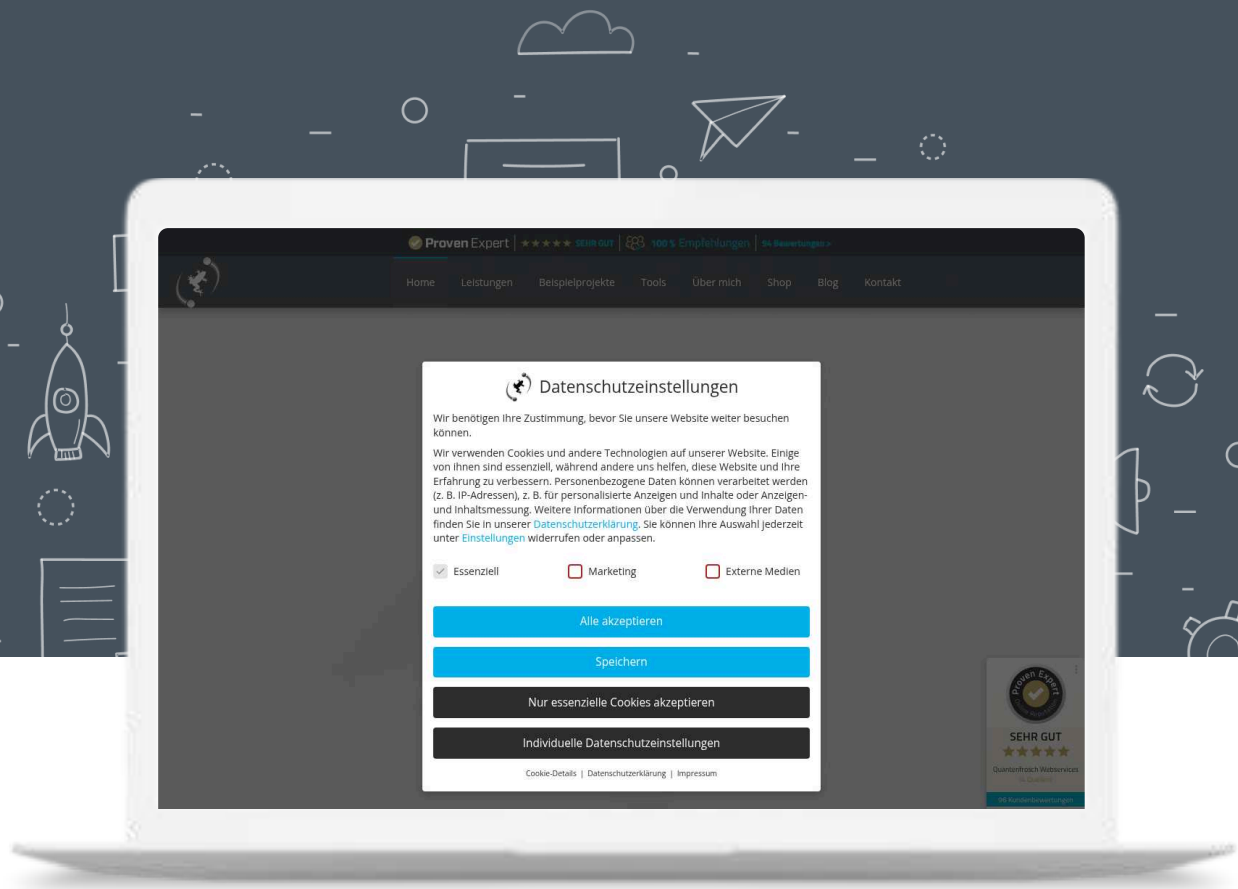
ProvenExpert | ★★★★★ SEHR GUT | 100% Empfehlungen | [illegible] Bewertungen >

Home Leistungen Beispielprojekte Tools Über mich Shop Blog Kontakt

Datenschutzeinstellungen

Wir benötigen Ihre Zustimmung, bevor Sie unsere Website weiter besuchen können.

Wir verwenden Cookies und andere Technologien auf unserer Website. Einige von ihnen sind essenziell, während andere uns helfen, diese Website und Ihre Erfahrung zu verbessern. Personenbezogene Daten können verarbeitet werden (z. B. IP-Adressen), z. B. für personalisierte Anzeigen und Inhalte oder Anzeigen- und Inhaltsmessung. Weitere Informationen über die Verwendung Ihrer Daten finden Sie in unserer Datenschutzerklärung. Sie können Ihre Auswahl jederzeit unter Einstellungen widerrufen oder anpassen.

Essenziell Marketing Externe Medien

Alle akzeptieren

Speichern

Nur essenzielle Cookies akzeptieren

Individuelle Datenschutzeinstellungen

Cookie-Details | Datenschutzerklärung | Impressum

Proven Expert

SEHR GUT

★★★★★

Quantenfrosch Webservices

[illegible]

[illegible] Kundenbewertungen